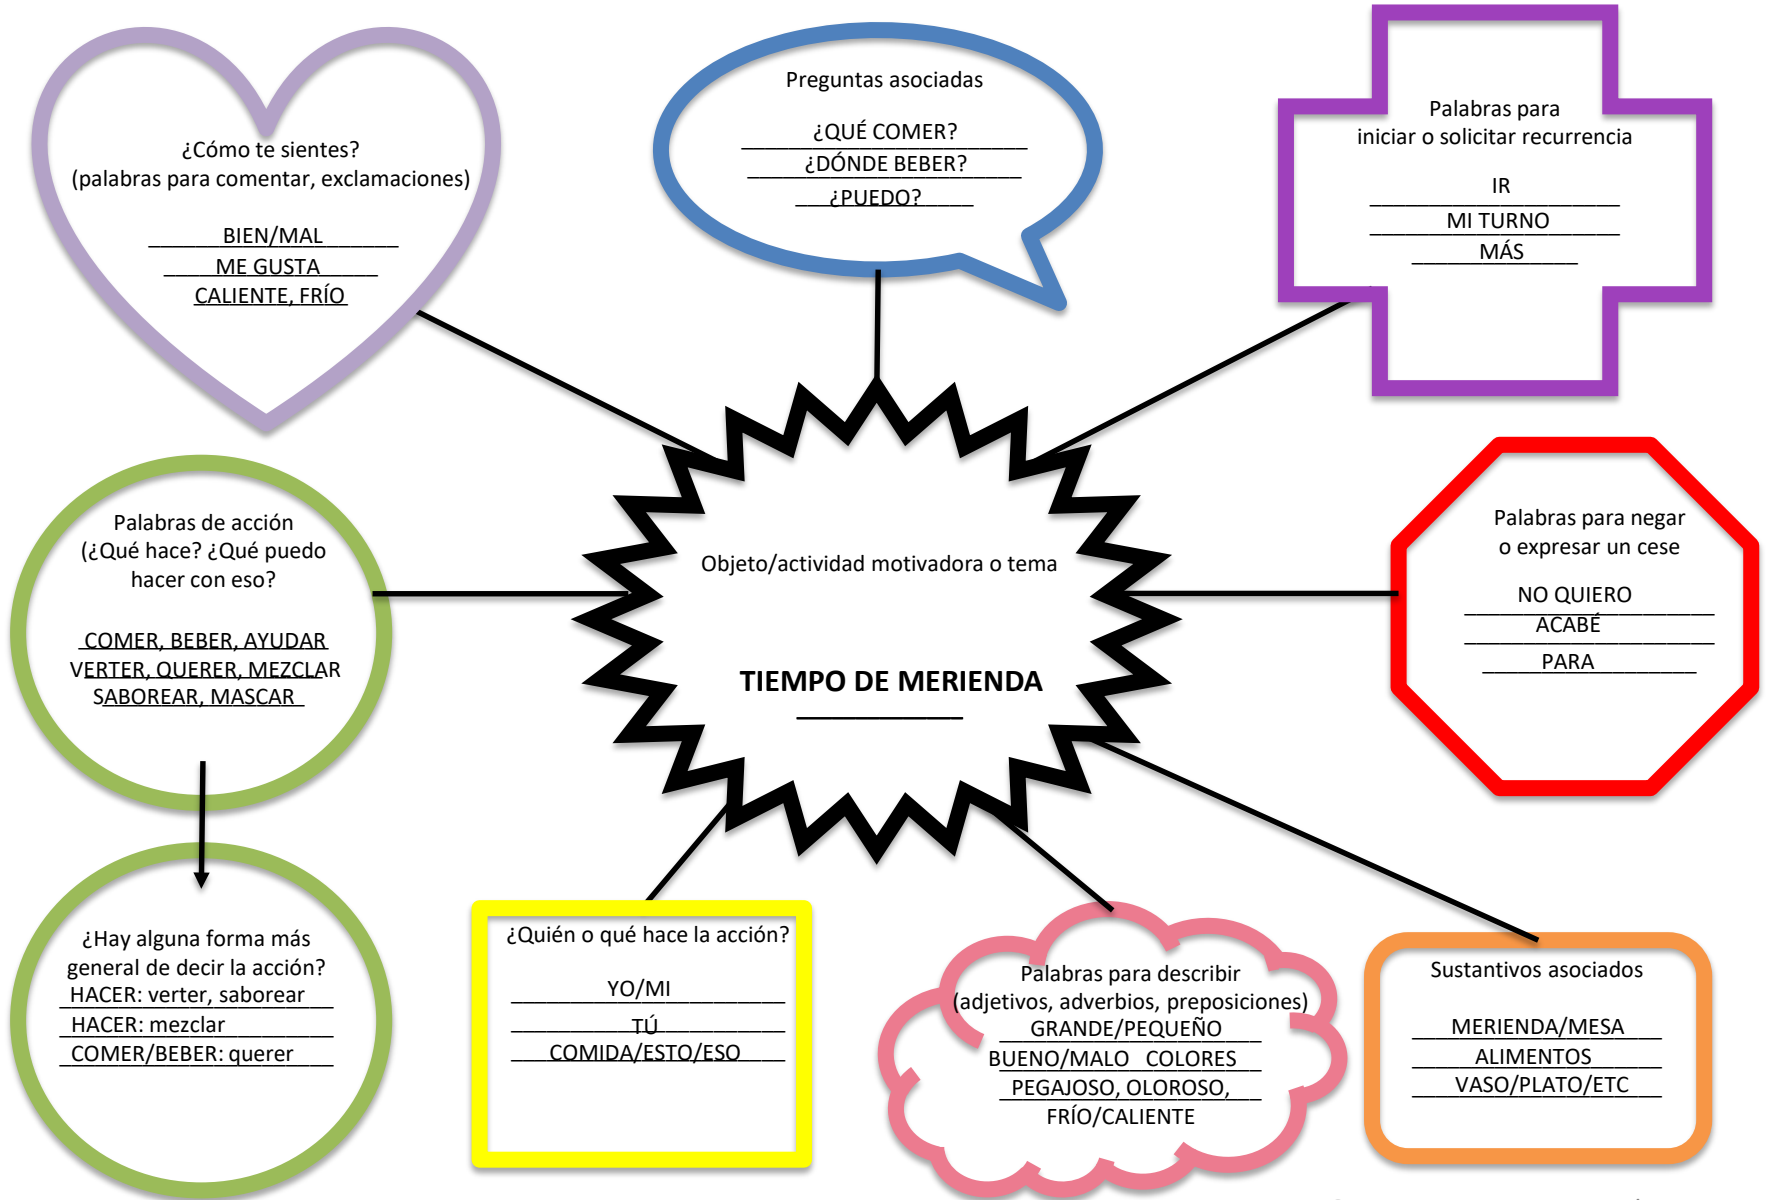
¿Cómo te sientes?
(palabras para comentar, exclamaciones)

BIEN/MAL
ME GUSTA
CALIENTE, FRÍO

Preguntas asociadas

¿QUÉ COMER?
¿DÓNDE BEBER?
¿PUEDO?

Palabras para
iniciar o solicitar recurrencia

IR
MI TURNO
MÁS

Palabras de acción
(¿Qué hace? ¿Qué puedo hacer con eso?

COMER, BEBER, AYUDAR
VERTER, QUERER, MEZCLAR
SABOREAR, MASCAR

Objeto/actividad motivadora o tema

TIEMPO DE MERIENDA

Palabras para negar
o expresar un cese

NO QUIERO
ACABÉ
PARA

¿Hay alguna forma más general de decir la acción?
HACER: verter, saborear
HACER: mezclar
COMER/BEBER: querer

¿Quién o qué hace la acción?

YO/MI
TÚ
COMIDA/ESTO/ESO

Palabras para describir
(adjetivos, adverbios, preposiciones)
GRANDE/PEQUEÑO
BUENO/MALO COLORES
PEGAJOSO, OLOROSO,
FRÍO/CALIENTE

Sustantivos asociados

MERIENDA/MESA
ALIMENTOS
VASO/PLATO/ETC